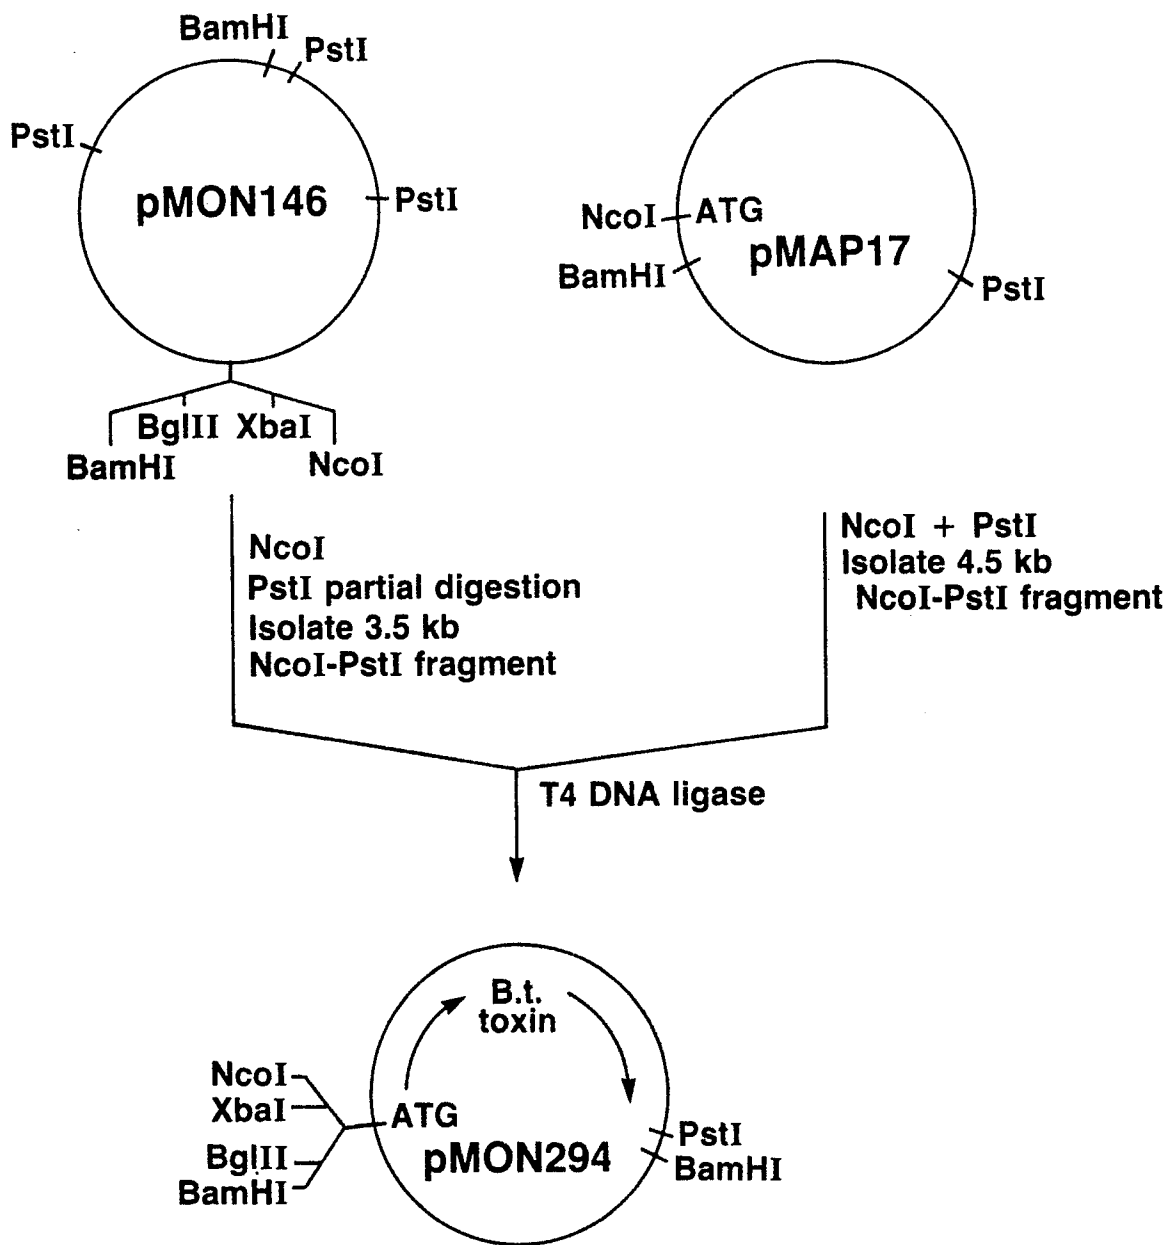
BamHI
PstI
PstI
pMON146
PstI
BglII XbaI
BamHI NcoI

NcoI
ATG
pMAP17
BamHI
PstI

NcoI
PstI partial digestion
Isolate 3.5 kb
NcoI-PstI fragment

NcoI + PstI
Isolate 4.5 kb
NcoI-PstI fragment

T4 DNA ligase

B.t.
toxin
NcoI
XbaI
ATG
BglII
BamHI
pMON294
PstI
BamHI